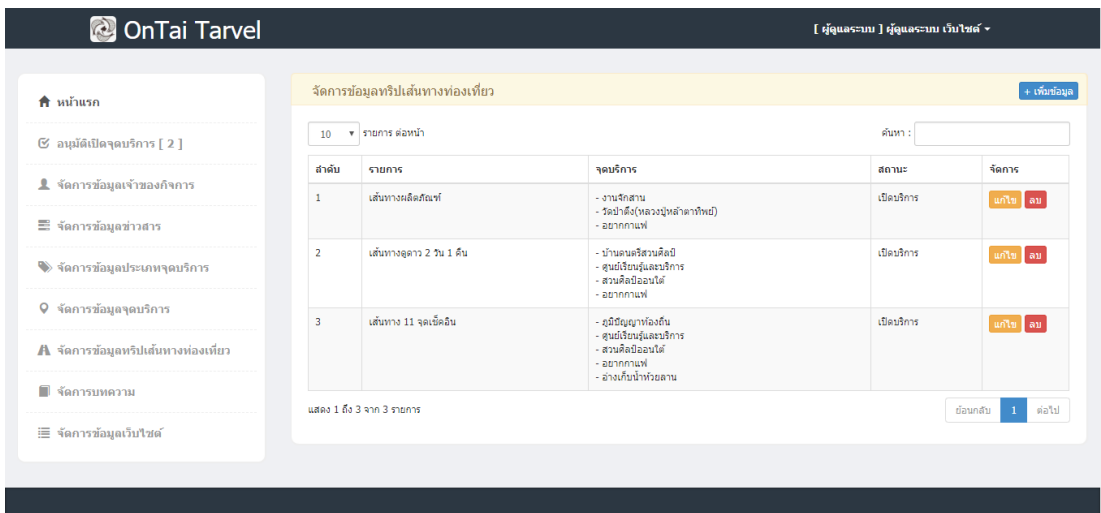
OnTai Tarvel

[ ผู้ดูแลระบบ ] ผู้ดูแลระบบ เว็บไซต์

หน้าแรก

อนุมัติเปิดจุดบริการ [ 2 ]

จัดการข้อมูลเจ้าของกิจการ

จัดการข้อมูลข่าวสาร

จัดการข้อมูลประเภทจุดบริการ

จัดการข้อมูลจุดบริการ

จัดการข้อมูลทริปเส้นทางท่องเที่ยว

จัดการบทความ

จัดการข้อมูลเว็บไซต์

จัดการข้อมูลทริปเส้นทางท่องเที่ยว

+ เพิ่มข้อมูล

10 รายการ ต่อหน้า

ค้นหา :

| ลำดับ | รายการ | จุดบริการ | สถานะ | จัดการ |
|---|---|---|---|---|
| 1 | เส้นทางผลิตภัณฑ์ | - งานจักสาน - วัดป่าตึง(หลวงปู่หล้าตาทิพย์) - อยากกาแฟ | เปิดบริการ | แก้ไข ลบ |
| 2 | เส้นทางดูดาว 2 วัน 1 คืน | - บ้านดนตรีสวนศิลป์ - ศูนย์เรียนรู้และบริการ - สวนศิลป์ออนใต้ - อยากกาแฟ | เปิดบริการ | แก้ไข ลบ |
| 3 | เส้นทาง 11 จุดเช็คอิน | - ภูมิปัญญาท้องถิ่น - ศูนย์เรียนรู้และบริการ - สวนศิลป์ออนใต้ - อยากกาแฟ - อ่างเก็บน้ำห้วยลาน | เปิดบริการ | แก้ไข ลบ |

แสดง 1 ถึง 3 จาก 3 รายการ

ย้อนกลับ 1 ต่อไป